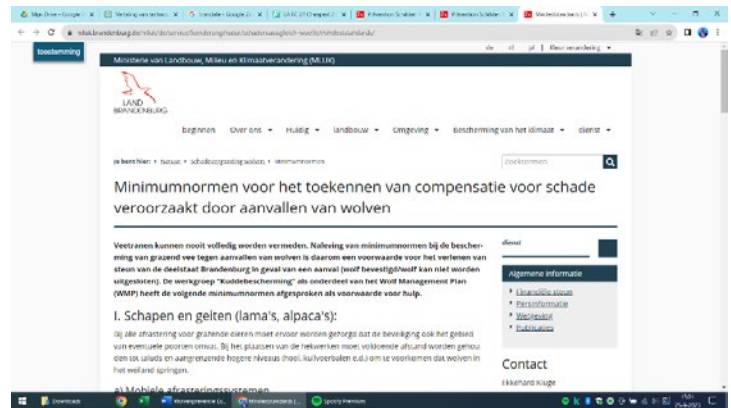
Mijn Drive – Google | Vertaling van teksten | translate - Google Zo | LA 10 21 Overpoot | Prävention Schäden | Prävention Schäden | Mindeststandards | +

mluk.brandenburg.de/mluk/de/service/foerderung/natur/schadensausgleich-woelfe/mindeststandards/

toestemming

de | nl | pl | Kleur verandering ▾

Ministerie van Landbouw, Milieu en Klimaatverandering (MLUK)

LAND BRANDENBURG

beginnen | Over ons ▾ | Huidig ▾ | landbouw ▾ | Omgeving ▾ | Bescherming van het klimaat ▾ | dienst ▾

Je bent hier: › huis › Schadevergoeding wolven › Minimumnormen

zoektermen

Minimumnormen voor het toekennen van compensatie voor schade veroorzaakt door aanvallen van wolven

Veetranen kunnen nooit volledig worden vermeden. Naleving van minimumnormen bij de bescherming van grazend vee tegen aanvallen van wolven is daarom een voorwaarde voor het verlenen van steun van de deelstaat Brandenburg in geval van een aanval (wolf bevestigd/wolf kan niet worden uitgesloten). De werkgroep "Kuddebescherming" als onderdeel van het Wolf Management Plan (WMP) heeft de volgende minimumnormen afgesproken als voorwaarde voor hulp.

I. Schapen en geiten (lama's, alpaca's):

Bij alle afrastering voor grazende dieren moet ervoor worden gezorgd dat de beveiliging ook het gebied van eventuele poorten omvat. Bij het plaatsen van de hekwerken moet voldoende afstand worden gehouden tot taluds en aangrenzende hogere niveaus (hooi, kuilvoerbalen e.d.) om te voorkomen dat wolven in het weiland springen.

a) Mobiele afrasteringssystemen

dienst

Algemene informatie

Financiële steun
Persinformatie
Wetgeving
Publicaties

Contact

Ekkehard Kluge

Downloads | Spotify Premium

25-6-2021